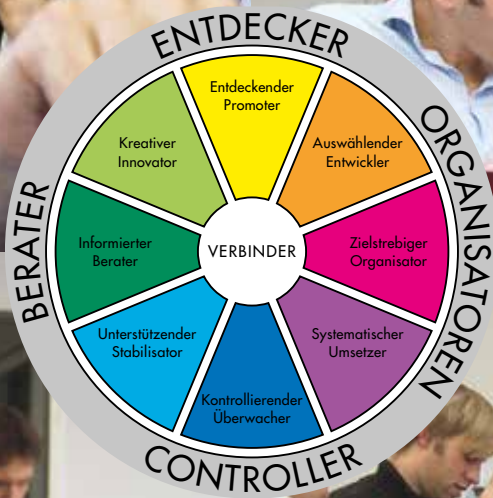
ENTDECKER

Entdeckender Promoter

Auswählender Entwickler

ORGANISATOREN

Zielstrebiger Organisator

Systematischer Umsetzer

Kontrollierender Überwacher

CONTROLLER

Unterstützender Stabilisator

Informierter Berater

BERATER

Kreativer Innovator

VERBINDER